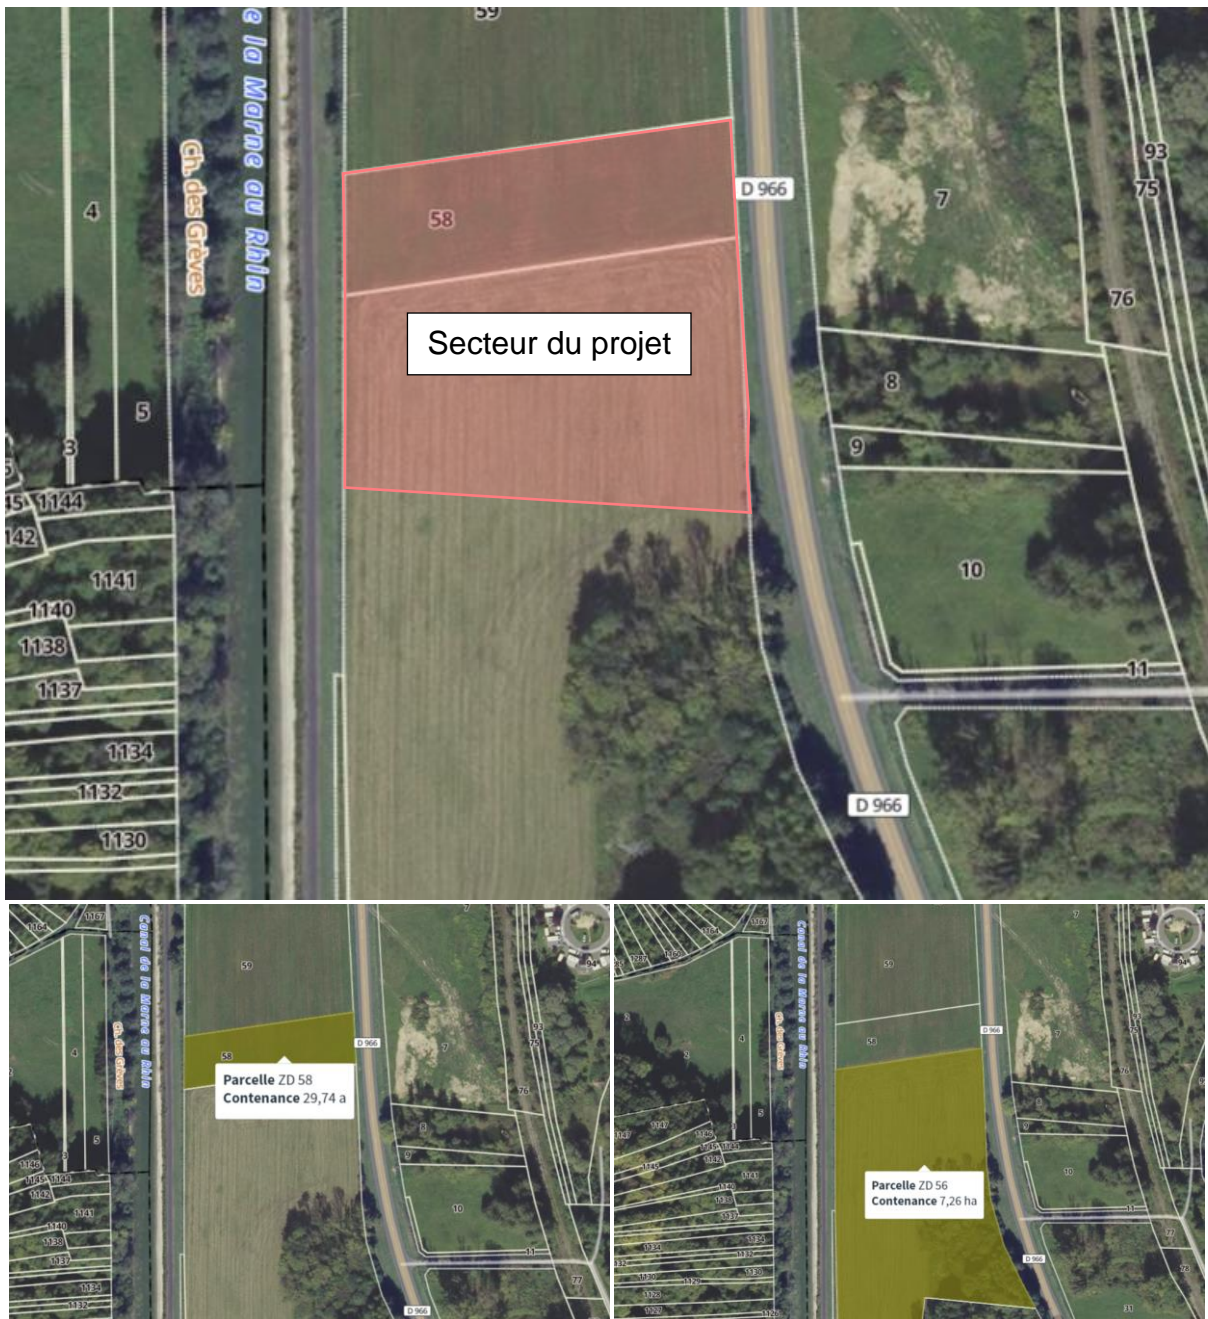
59
e la Marne au Rhin
Ch. des Grèves
4
58
D 966
7
93
75
76
Secteur du projet
5
3
8
9
15 1144
142
1141
1140
1138
1137
1134
1132
1130
10
11
D 966

1167
1164
Canal de la Marne au Rhin
Ch. des Grèves
59
4
58
D 966
Parcelle ZD 58
Contenance 29,74 a
7
93
75
76
5
3
8
9
1146
1145 1144
1142
1141
1140
1138
1137
1134
1132
10
11
77
D 966

1167
1164
Canal de la Marne au Rhin
Ch. des Grèves
59
58
D 966
7
93
75
76
4
5
1144
1142
1141
1138
1137
1134
1132
1130
1129
1127
Parcelle ZD 56
Contenance 7,26 ha
9
10
11
77
78
D 966
31